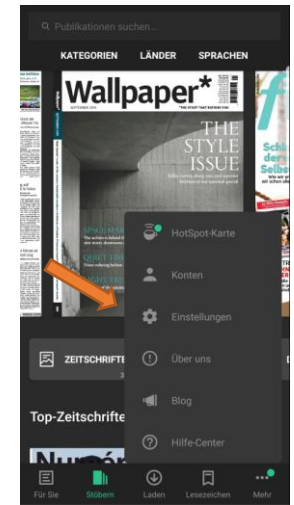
Publikationen suchen...

KATEGORIEN LÄNDER SPRACHEN

Wallpaper*

THE STYLE ISSUE

HotSpot-Karte

Konten

Einstellungen

Über uns

Blog

Hilfe-Center

ZEITSCHRIFTE

Top-Zeitschrifte

Für Sie Stöbern Laden Lesezeichen Mehr